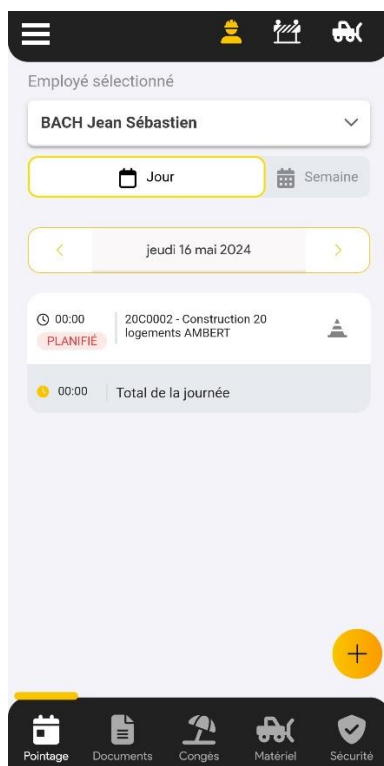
Employé sélectionné

BACH Jean Sébastien

Jour

Semaine

jeudi 16 mai 2024

00:00

PLANIFIÉ

20C0002 - Construction 20 logements AMBERT

00:00

Total de la journée

+

Pointage

Documents

Congés

Matériel

Sécurité